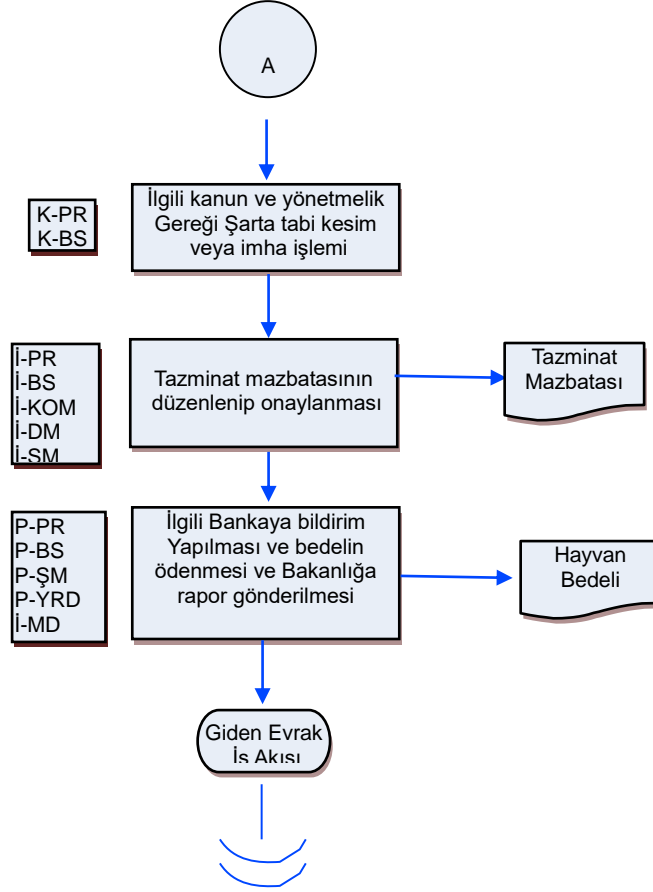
A

K-PR
K-BS

İlgili kanun ve yönetmelik Gereği Şarta tabi kesim veya imha işlemi

İ-PR
İ-BS
İ-KOM
İ-DM
İ-SM

Tazminat mazbatasının düzenlenip onaylanması

Tazminat Mazbatası

P-PR
P-BS
P-ŞM
P-YRD
İ-MD

İlgili Bankaya bildirim Yapılması ve bedelin ödenmesi ve Bakanlığa rapor gönderilmesi

Hayvan Bedeli

Giden Evrak İş Akışı